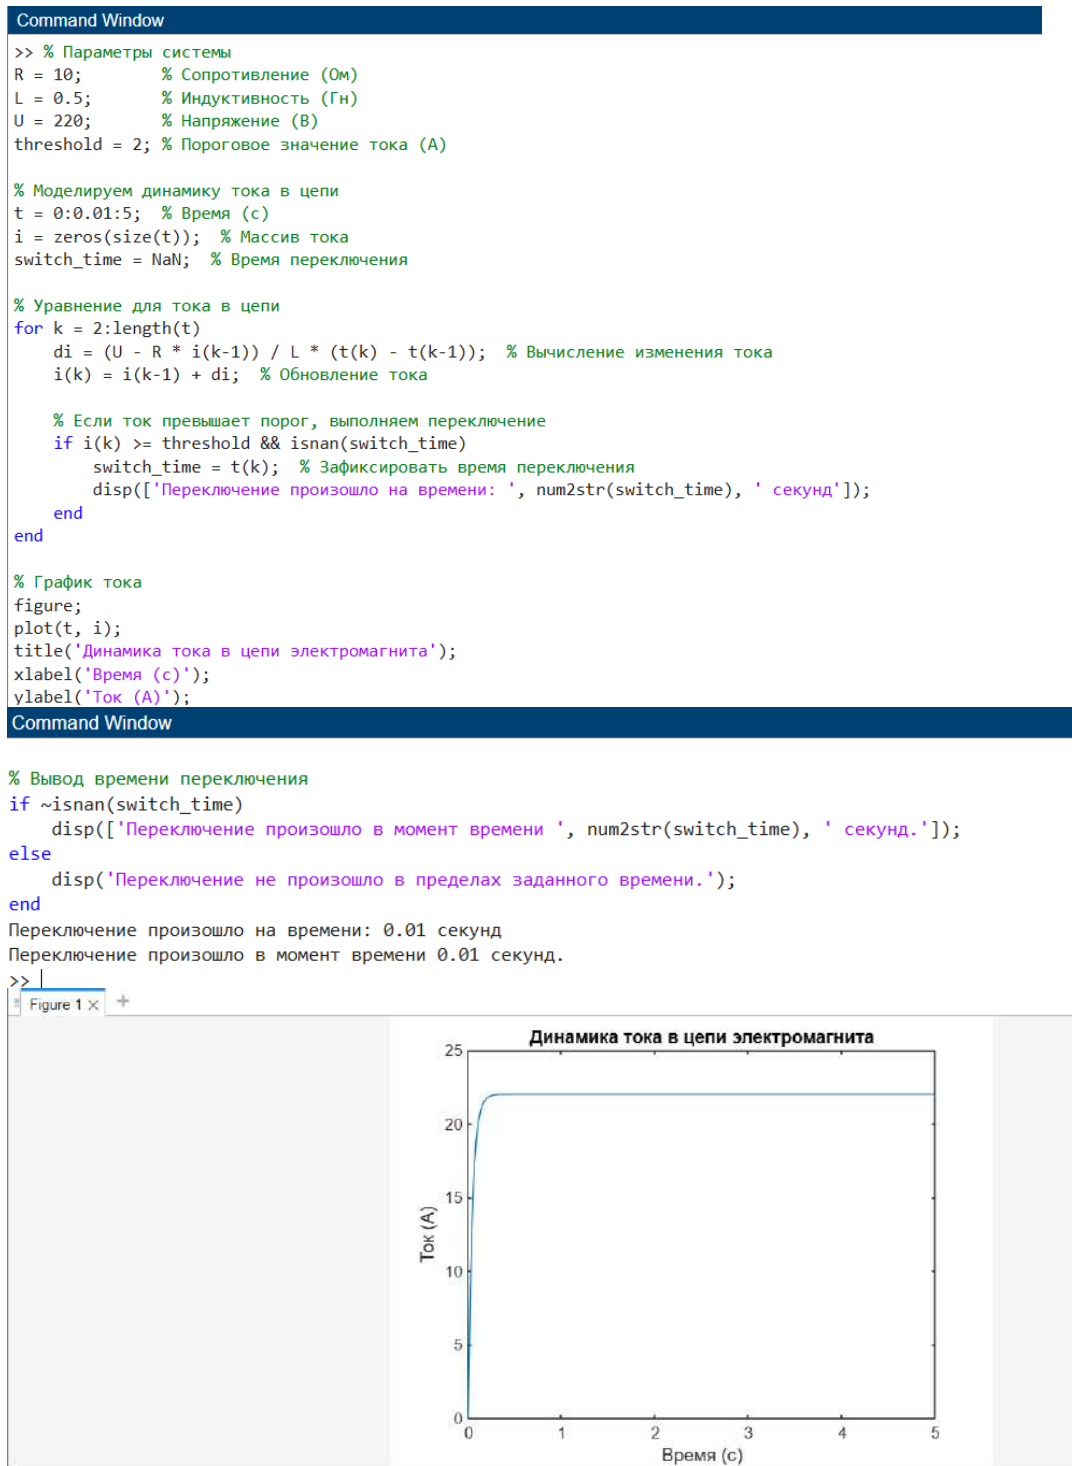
Command Window

>> % Параметры системы
R = 10; % Сопротивление (Ом)
L = 0.5; % Индуктивность (Гн)
U = 220; % Напряжение (В)
threshold = 2; % Пороговое значение тока (A)

% Моделируем динамику тока в цепи
t = 0:0.01:5; % Время (с)
i = zeros(size(t)); % Массив тока
switch_time = NaN; % Время переключения

% Уравнение для тока в цепи
for k = 2:length(t)
    di = (U - R * i(k-1)) / L * (t(k) - t(k-1)); % Вычисление изменения тока
    i(k) = i(k-1) + di; % Обновление тока

    % Если ток превышает порог, выполняем переключение
    if i(k) >= threshold && isnan(switch_time)
        switch_time = t(k); % Зафиксировать время переключения
        disp(['Переключение произошло на времени: ', num2str(switch_time), ' секунд']);
    end
end

% График тока
figure;
plot(t, i);
title('Динамика тока в цепи электромагнита');
xlabel('Время (с)');
ylabel('Ток (A)');

Command Window

% Вывод времени переключения
if ~isnan(switch_time)
    disp(['Переключение произошло в момент времени ', num2str(switch_time), ' секунд.']);
else
    disp('Переключение не произошло в пределах заданного времени.');
end
Переключение произошло на времени: 0.01 секунд
Переключение произошло в момент времени 0.01 секунд.
>>

Figure 1 ×  +

Динамика тока в цепи электромагнита
25
20
15
10
5
0
Ток (A)
0 1 2 3 4 5
Время (с)